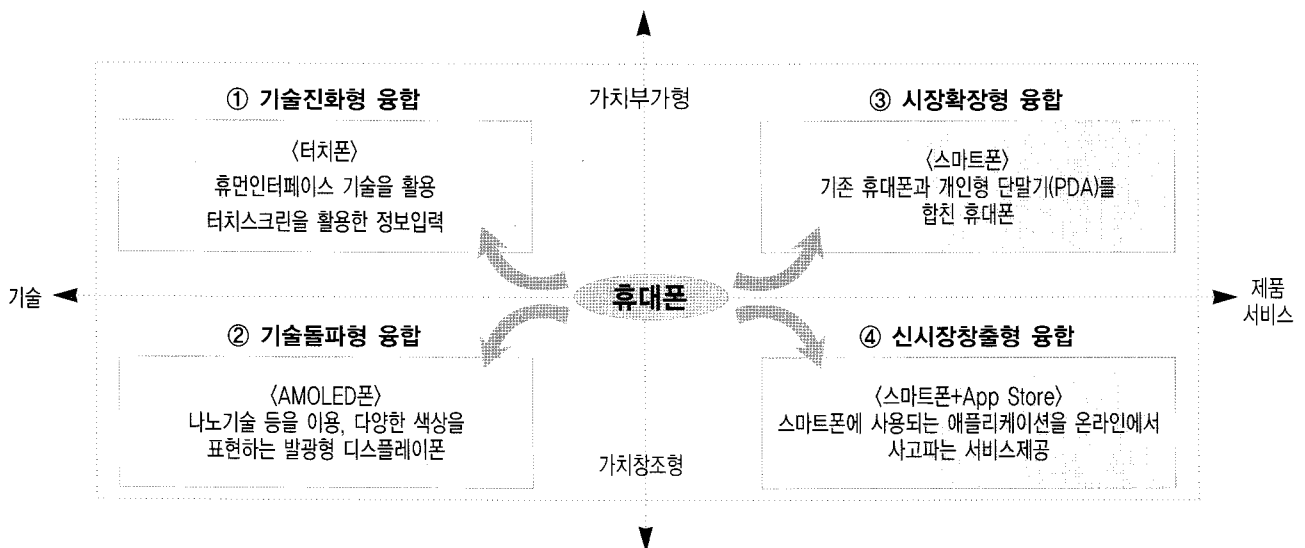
가치부가형

① 기술진화형 융합

〈터치폰〉
휴먼인터페이스 기술을 활용
터치스크린을 활용한 정보입력

③ 시장확장형 융합

〈스마트폰〉
기존 휴대폰과 개인형 단말기(PDA)를
합친 휴대폰

기술

휴대폰

제품
서비스

② 기술돌파형 융합

〈AMOLED폰〉
나노기술 등을 이용, 다양한 색상을
표현하는 발광형 디스플레이폰

④ 신시장창출형 융합

〈스마트폰+App Store〉
스마트폰에 사용되는 애플리케이션을 온라인에서
사고파는 서비스제공

가치창조형